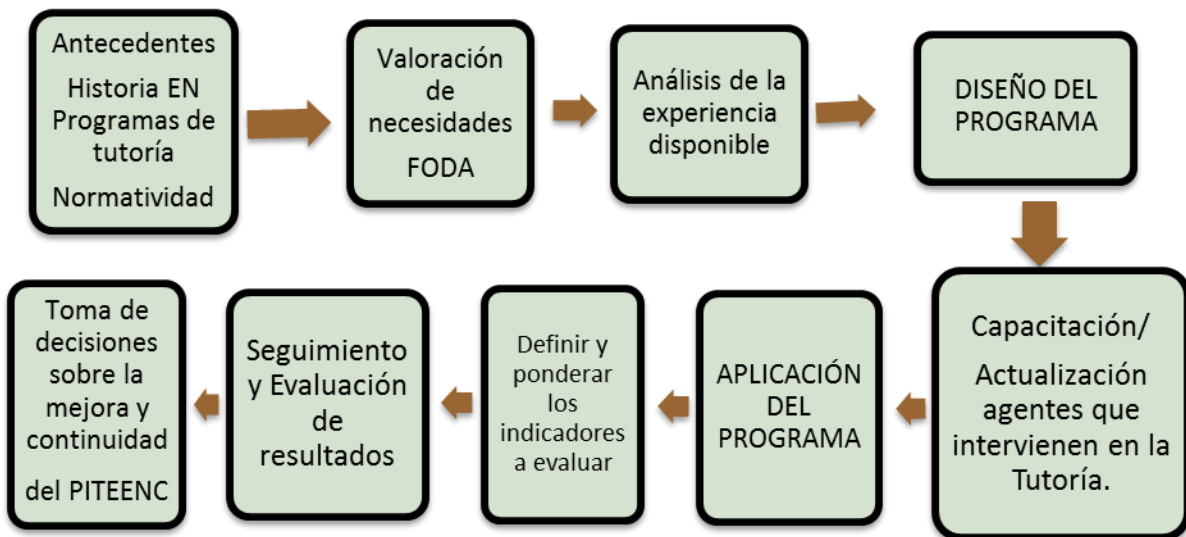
Antecedentes

Historia EN Programas de tutoría

Normatividad

Valoración de necesidades

FODA

Análisis de la experiencia disponible

DISEÑO DEL PROGRAMA

Capacitación/

Actualización agentes que intervienen en la Tutoría.

APLICACIÓN DEL PROGRAMA

Definir y ponderar los indicadores a evaluar

Seguimiento y Evaluación de resultados

Toma de decisiones sobre la mejora y continuidad

del PITEENC